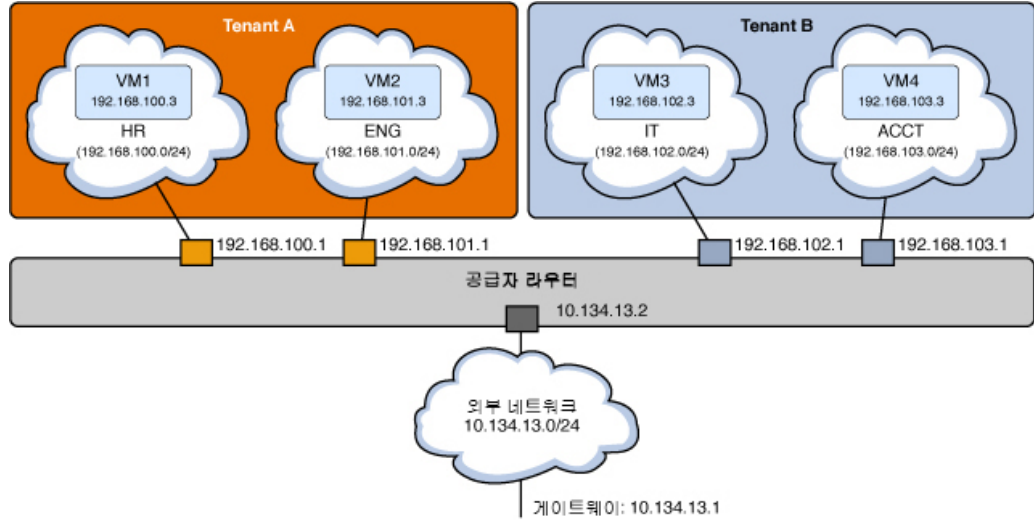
Tenant A

VM1
192.168.100.3
HR
(192.168.100.0/24)

VM2
192.168.101.3
ENG
(192.168.101.0/24)

Tenant B

VM3
192.168.102.3
IT
(192.168.102.0/24)

VM4
192.168.103.3
ACCT
(192.168.103.0/24)

192.168.100.1
192.168.101.1
192.168.102.1
192.168.103.1

공급자 라우터

10.134.13.2

외부 네트워크
10.134.13.0/24

게이트웨이: 10.134.13.1